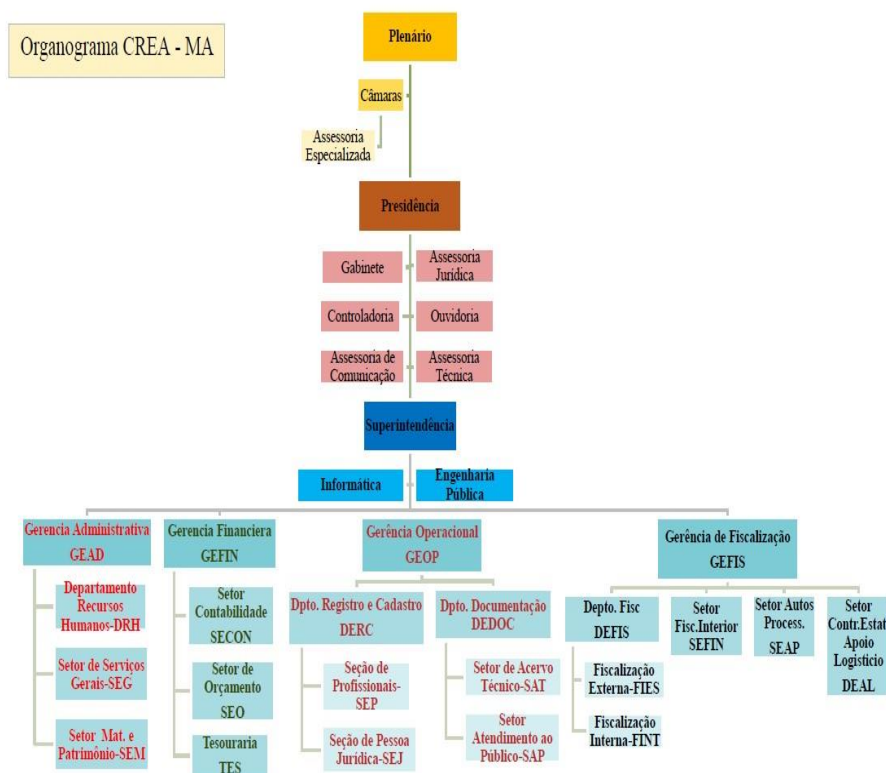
Organograma CREA - MA

Plenário

Câmaras

Assessoria Especializada

Presidência

Gabinete

Assessoria Jurídica

Controladoria

Ouvidoria

Assessoria de Comunicação

Assessoria Técnica

Superintendência

Informática

Engenharia Pública

Gerencia Administrativa GEAD

Departamento Recursos Humanos-DRH

Setor de Serviços Gerais-SEG

Setor Mat. e Patrimônio-SEM

Gerencia Financiera GEFIN

Setor Contabilidade SECON

Setor de Orçamento SEO

Tesouraria TES

Gerência Operacional GEOP

Dpto. Registro e Cadastro DERC

Seção de Profissionais-SEP

Seção de Pessoa Jurídica-SEJ

Dpto. Documentação DEDOC

Setor de Acervo Técnico-SAT

Setor Atendimento ao Público-SAP

Gerência de Fiscalização GEFIS

Depto. Fisc DEFIS

Fiscalização Externa-FIES

Fiscalização Interna-FINT

Setor Fisc.Interior SEFIN

Setor Autos Process. SEAP

Setor Contr.Estat Apoio Logístico DEAL